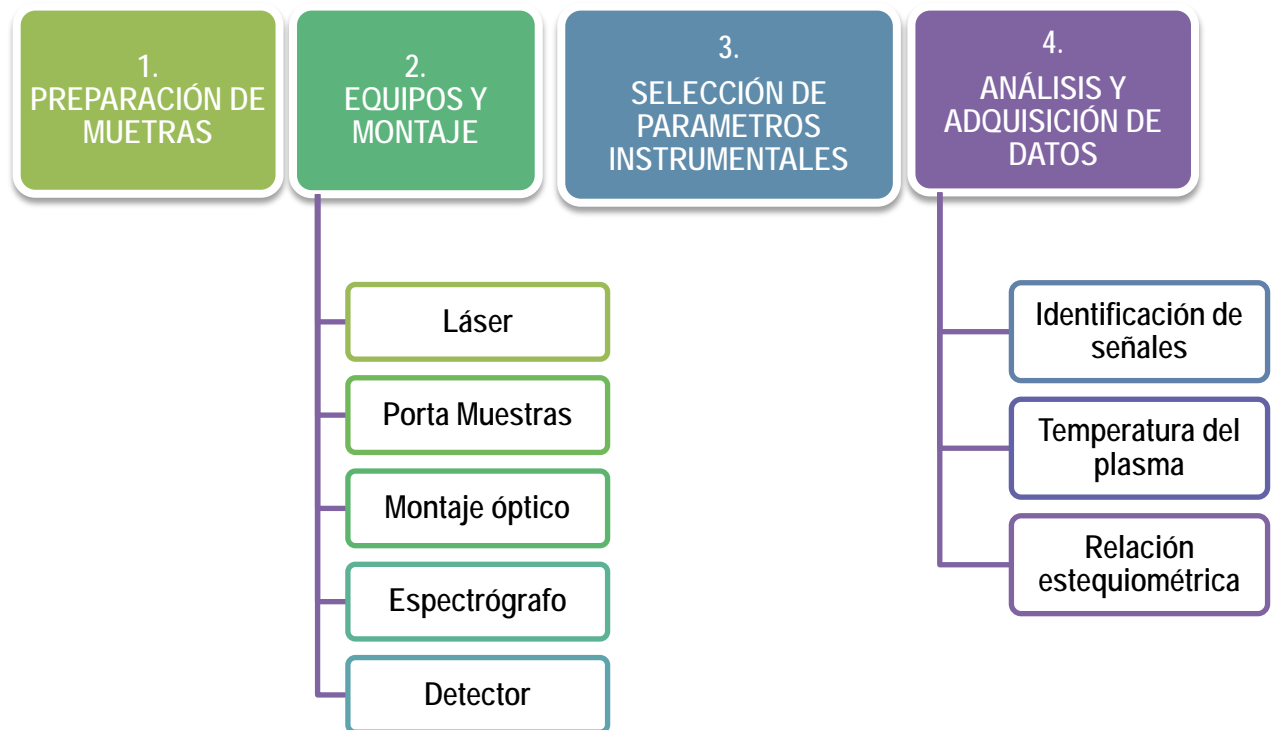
1.
PREPARACIÓN DE MUETRAS

2.
EQUIPOS Y MONTAJE

3.
SELECCIÓN DE PARAMETROS INSTRUMENTALES

4.
ANÁLISIS Y ADQUISICIÓN DE DATOS

Láser

Porta Muestras

Montaje óptico

Espectrógrafo

Detector

Identificación de señales

Temperatura del plasma

Relación estequiométrica